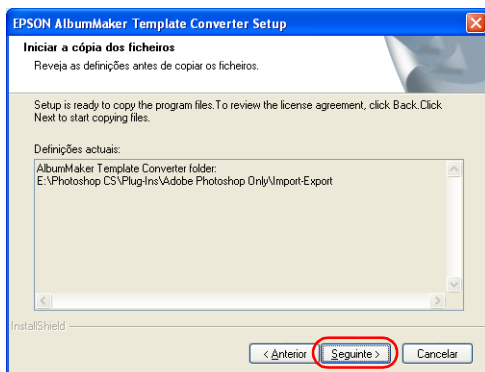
EPSON AlbumMaker Template Converter Setup

Iniciar a cópia dos ficheiros

Reveja as definições antes de copiar os ficheiros.

Setup is ready to copy the program files.To review the license agreement, click Back.Click Next to start copying files.

Definições actuais:

AlbumMaker Template Converter folder:
E:\Photoshop CS\Plug-Ins\Adobe Photoshop Only\Import-Export

InstallShield

< Anterior

Seguinte >

Cancelar